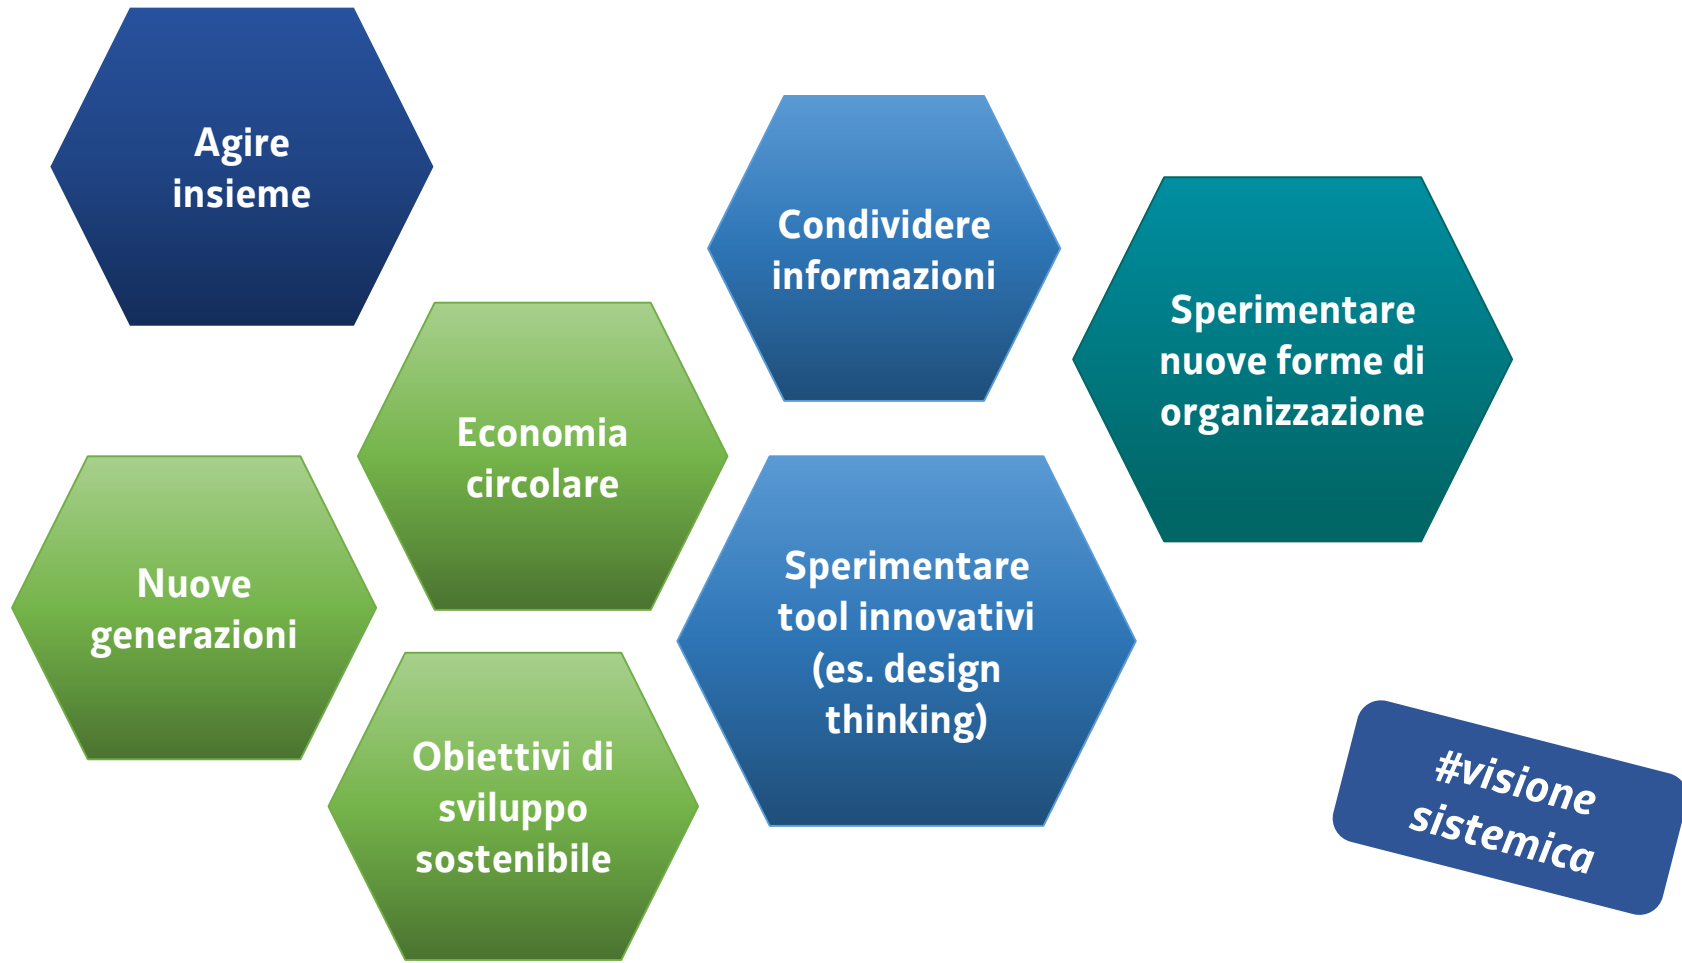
Agire insieme

Condividere informazioni

Sperimentare nuove forme di organizzazione

Economia circolare

Nuove generazioni

Sperimentare tool innovativi (es. design thinking)

Obiettivi di sviluppo sostenibile

#visione sistemica